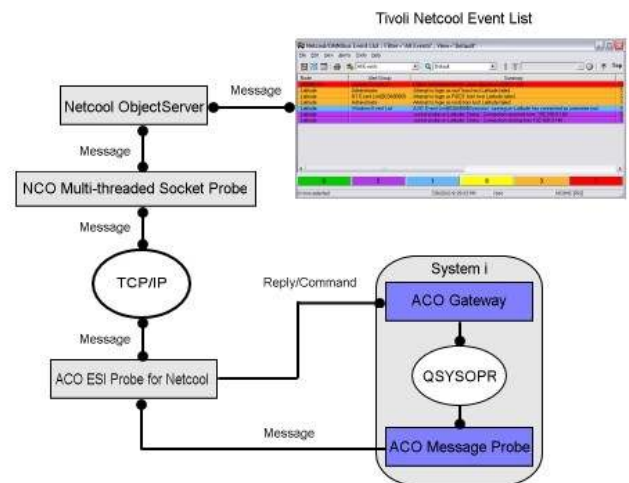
Tivoli Netcool Event List

Message

Netcool ObjectServer

Message

NCO Multi-threaded Socket Probe

Message

TCP/IP

Message

ACO ESI Probe for Netcool

Reply/Command

System i

ACO Gateway

QSYSOPR

Message

ACO Message Probe

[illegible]